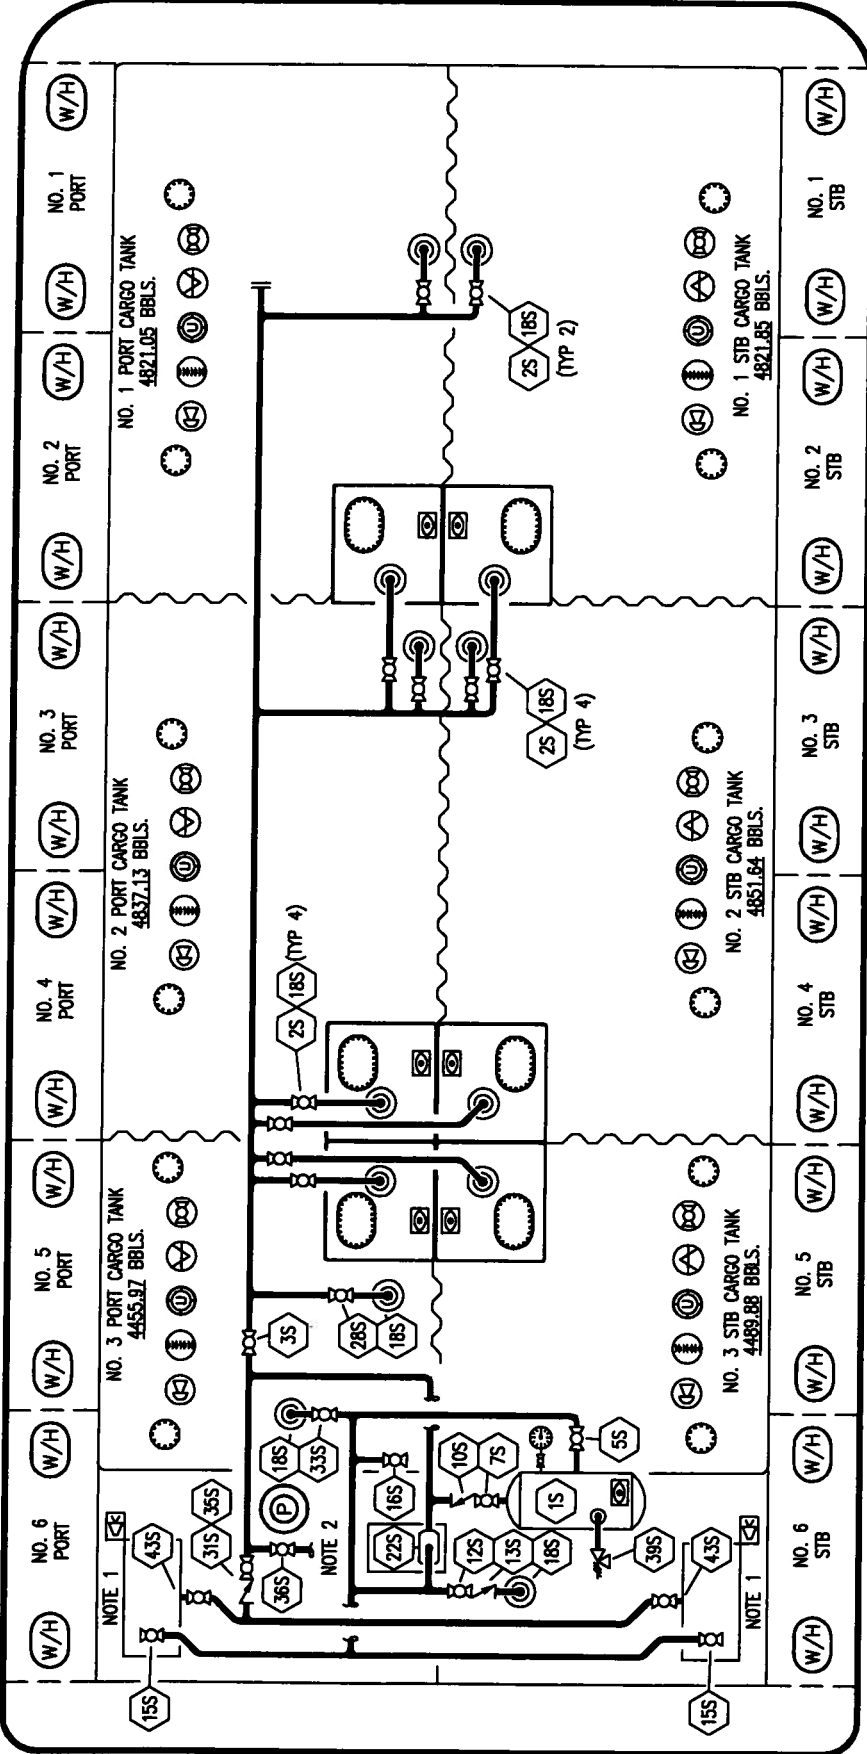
W/H
NO. 1 PORT
W/H
W/H
NO. 2 PORT
W/H
W/H
NO. 3 PORT
W/H
W/H
NO. 4 PORT
W/H
W/H
NO. 5 PORT
W/H
W/H
NO. 6 PORT
W/H

NO. 1 PORT CARGO TANK
4821.05 BBLS.

NO. 2 PORT CARGO TANK
4837.13 BBLS.

NO. 3 PORT CARGO TANK
4455.97 BBLS.

2S 18S (TYP 2)
2S 18S (TYP 4)
2S 18S (TYP 4)
3S
28S
18S
18S
33S
P
NOTE 2
16S
10S
7S
5S
1S
22S
12S
13S
18S
39S
31S
36S
36S
43S
43S
NOTE 1
NOTE 1
15S
15S

NO. 1 STB CARGO TANK
4821.85 BBLS.

NO. 2 STB CARGO TANK
4851.64 BBLS.

NO. 3 STB CARGO TANK
4489.88 BBLS.

W/H
NO. 1 STB
W/H
W/H
NO. 2 STB
W/H
W/H
NO. 3 STB
W/H
W/H
NO. 4 STB
W/H
W/H
NO. 5 STB
W/H
W/H
NO. 6 STB
W/H